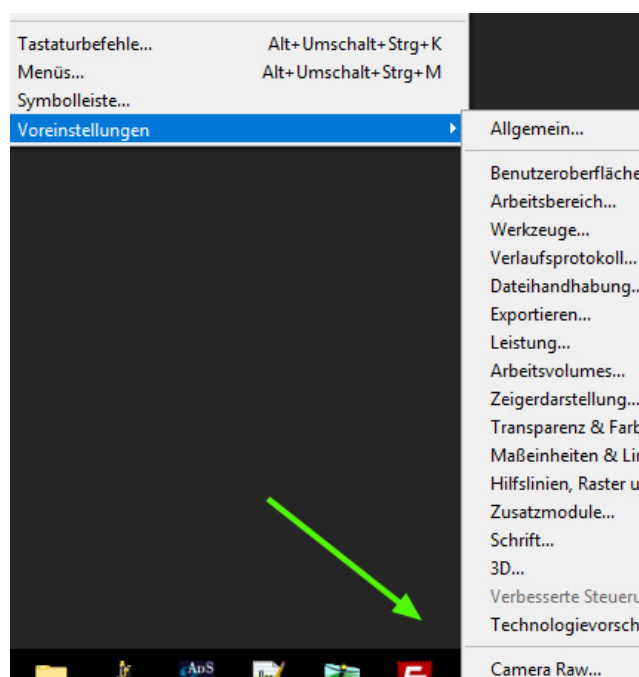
Tastaturbefehle... Alt+Umschalt+Strg+K
Menüs... Alt+Umschalt+Strg+M
Symbolleiste...
Voreinstellungen

Allgemein...
Benutzeroberfläche
Arbeitsbereich...
Werkzeuge...
Verlaufsprotokoll...
Dateihandhabung...
Exportieren...
Leistung...
Arbeitsvolumes...
Zeigerdarstellung...
Transparenz & Farb
Maßeinheiten & Lin
Hilfslinien, Raster u
Zusatzmodule...
Schrift...
3D...
Verbesserte Steueru
Technologievorsch
Camera Raw...

AdS